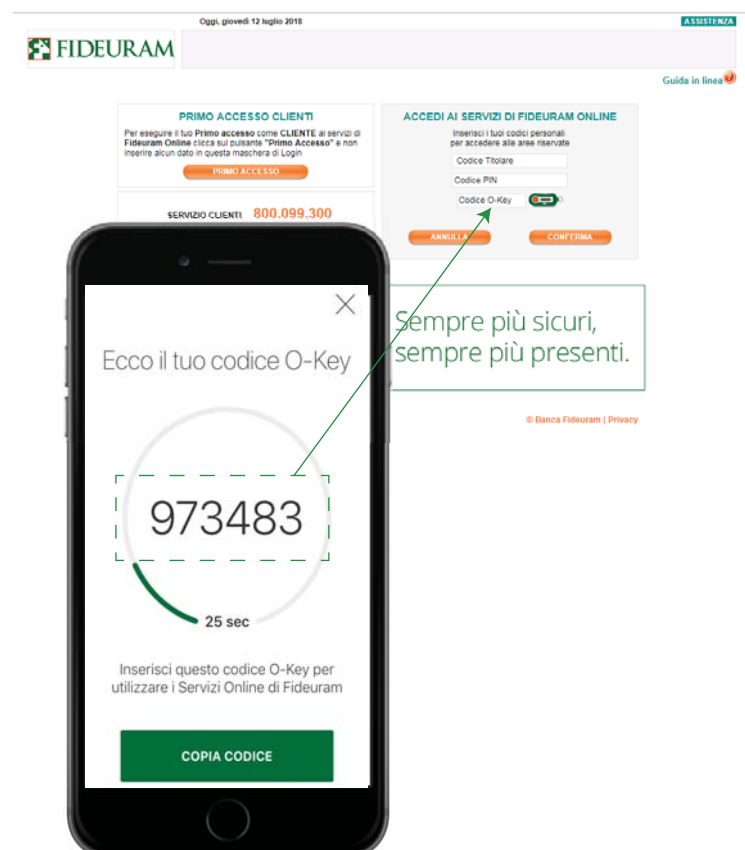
Oggi, giovedì 12 luglio 2018

ASSISTENZA

FIDEURAM

Guida in linea

PRIMO ACCESSO CLIENTI

Per eseguire il tuo Primo accesso come CLIENTE ai servizi di Fideuram Online clicca sul pulsante "Primo Accesso" e non inserire alcun dato in questa maschera di Login

PRIMO ACCESSO

SERVIZIO CLIENTI 800.099.300

ACCEDI AI SERVIZI DI FIDEURAM ONLINE

Inserisci i tuoi codici personali per accedere alle aree riservate

Codice Titolare

Codice PIN

Codice O-Key

ANNULLA

CONFERMA

Sempre più sicuri, sempre più presenti.

© Banca Fideuram | Privacy

Ecco il tuo codice O-Key

973483

25 sec

Inserisci questo codice O-Key per utilizzare i Servizi Online di Fideuram

COPIA CODICE